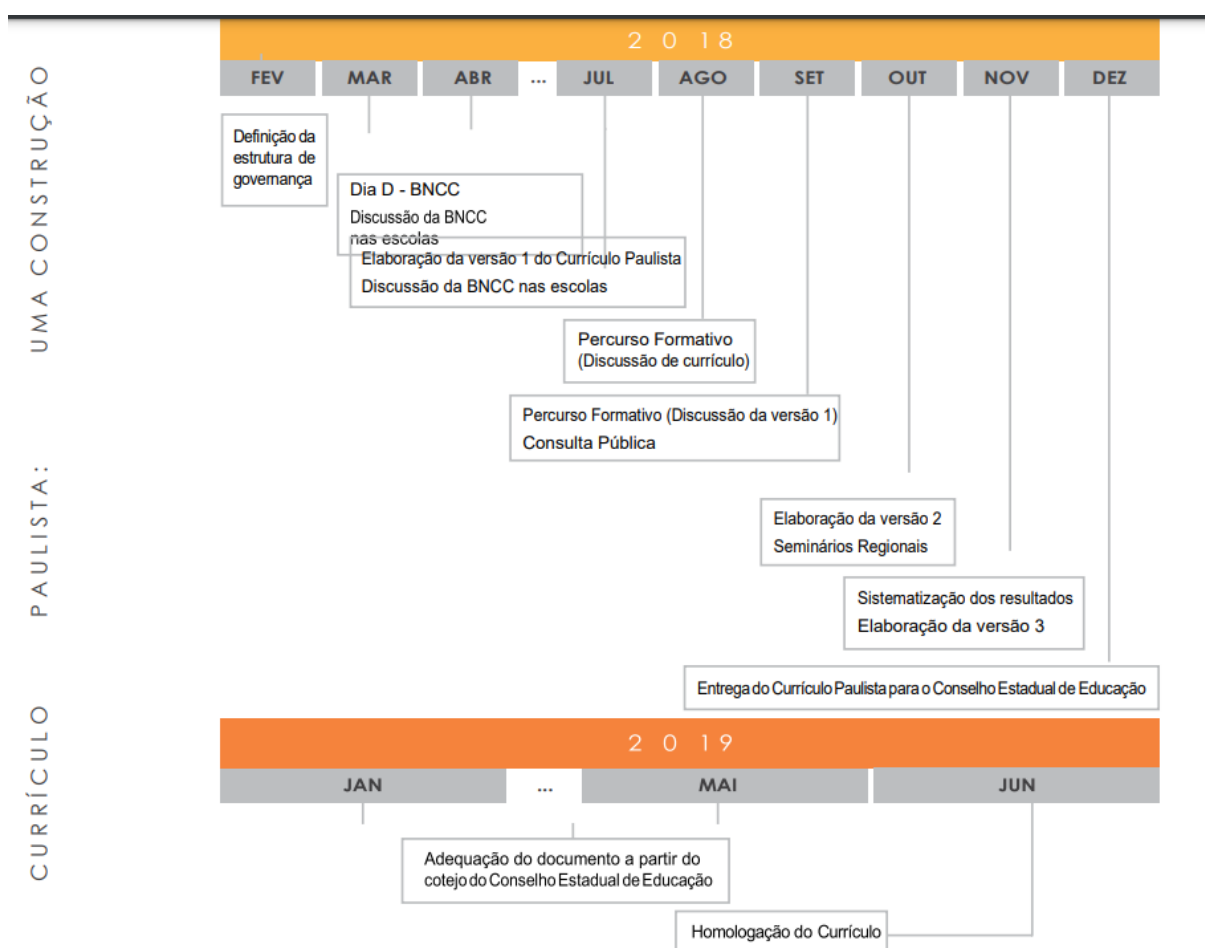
CURRÍCULO PAULISTA: UMA CONSTRUÇÃO

2018

FEV MAR ABR ... JUL AGO SET OUT NOV DEZ

Definição da estrutura de governança

Dia D - BNCC
Discussão da BNCC nas escolas

Elaboração da versão 1 do Currículo Paulista
Discussão da BNCC nas escolas

Percurso Formativo
(Discussão de currículo)

Percurso Formativo (Discussão da versão 1)
Consulta Pública

Elaboração da versão 2
Seminários Regionais

Sistematização dos resultados
Elaboração da versão 3

Entrega do Currículo Paulista para o Conselho Estadual de Educação

2019

JAN ... MAI JUN

Adequação do documento a partir do cotejo do Conselho Estadual de Educação

Homologação do Currículo